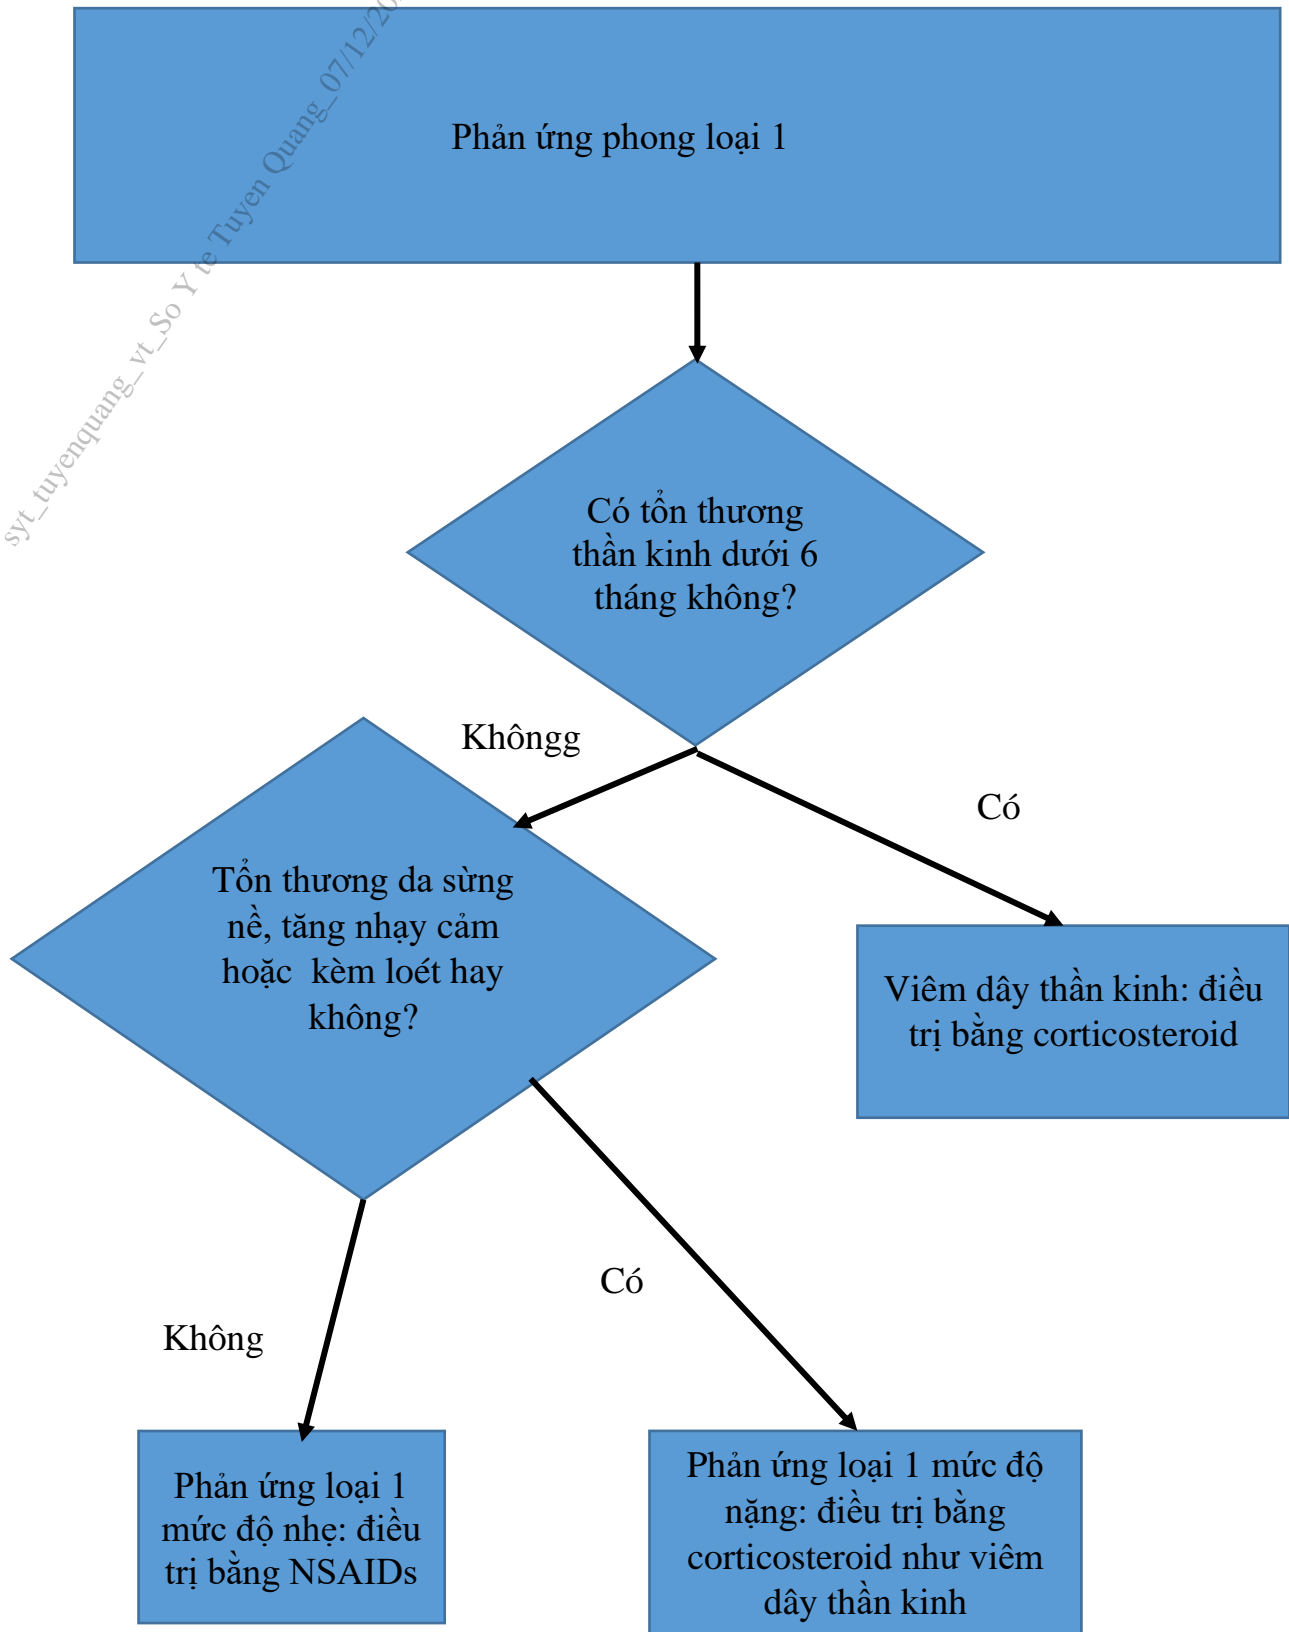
syt_tuyenquang_vt_So Y te Tuyen Quang_07/12/20

Phản ứng phong loại 1

Có tổn thương thần kinh dưới 6 tháng không?

Khôngg

Có

Tổn thương da sừng nề, tăng nhạy cảm hoặc kèm loét hay không?

Viêm dây thần kinh: điều trị bằng corticosteroid

Có

Không

Phản ứng loại 1 mức độ nhẹ: điều trị bằng NSAIDs

Phản ứng loại 1 mức độ nặng: điều trị bằng corticosteroid như viêm dây thần kinh